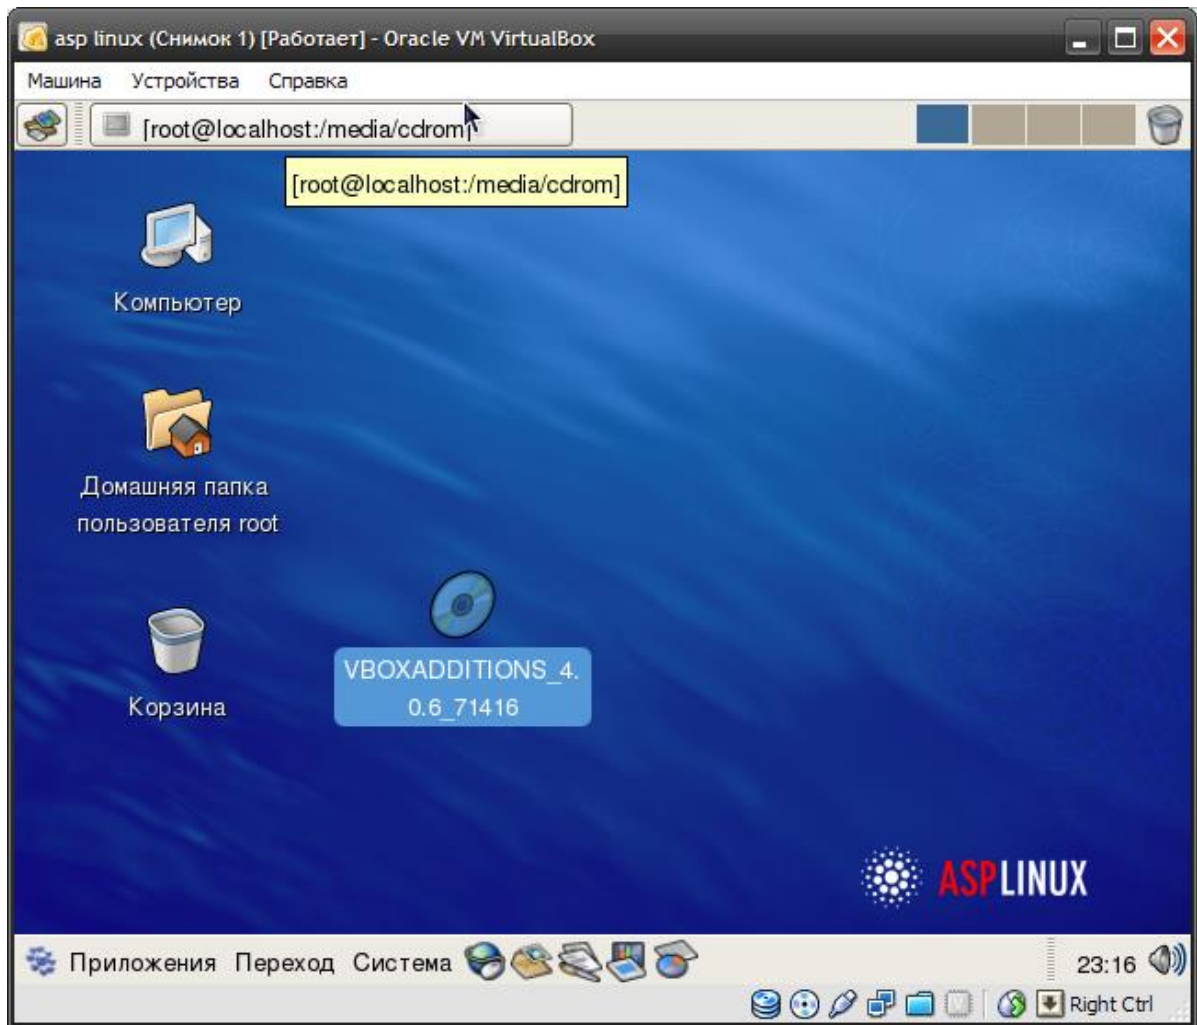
asp linux (Снимок 1) [Работает] - Oracle VM VirtualBox

Машина Устройства Справка

[root@localhost:/media/cdrom]

[root@localhost:/media/cdrom]

Компьютер

Домашняя папка пользователя root

Корзина

VBOXADDITIONS_4.0.6_71416

ASPLINUX

Приложения Переход Система

23:16

Right Ctrl